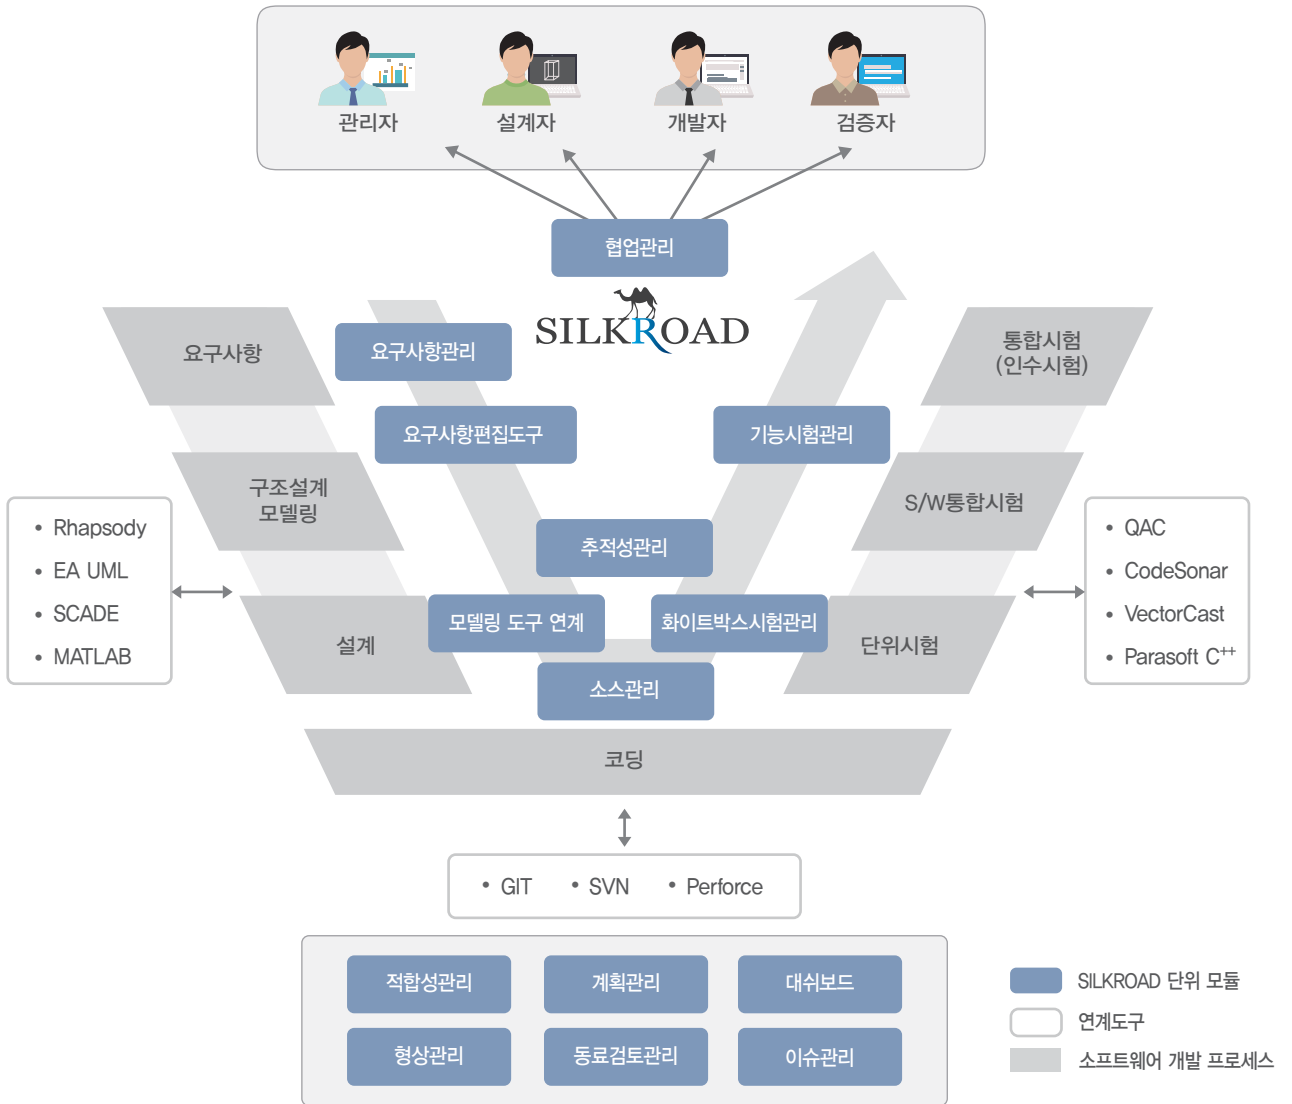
관리자
설계자
개발자
검증자

협업관리

SILKROAD

요구사항
요구사항관리
요구사항편집도구
기능시험관리
통합시험
(인수시험)

구조설계
모델링
추적성관리
S/W통합시험

• Rhapsody
• EA UML
• SCADE
• MATLAB

설계
모델링 도구 연계
화이트박스시험관리
단위시험

• QAC
• CodeSonar
• VectorCast
• Parasoft $C^{++}$

소스관리
코딩

• GIT • SVN • Perforce

적합성관리
계획관리
대쉬보드
형상관리
동료검토관리
이슈관리

SILKROAD 단위 모듈
연계도구
소프트웨어 개발 프로세스